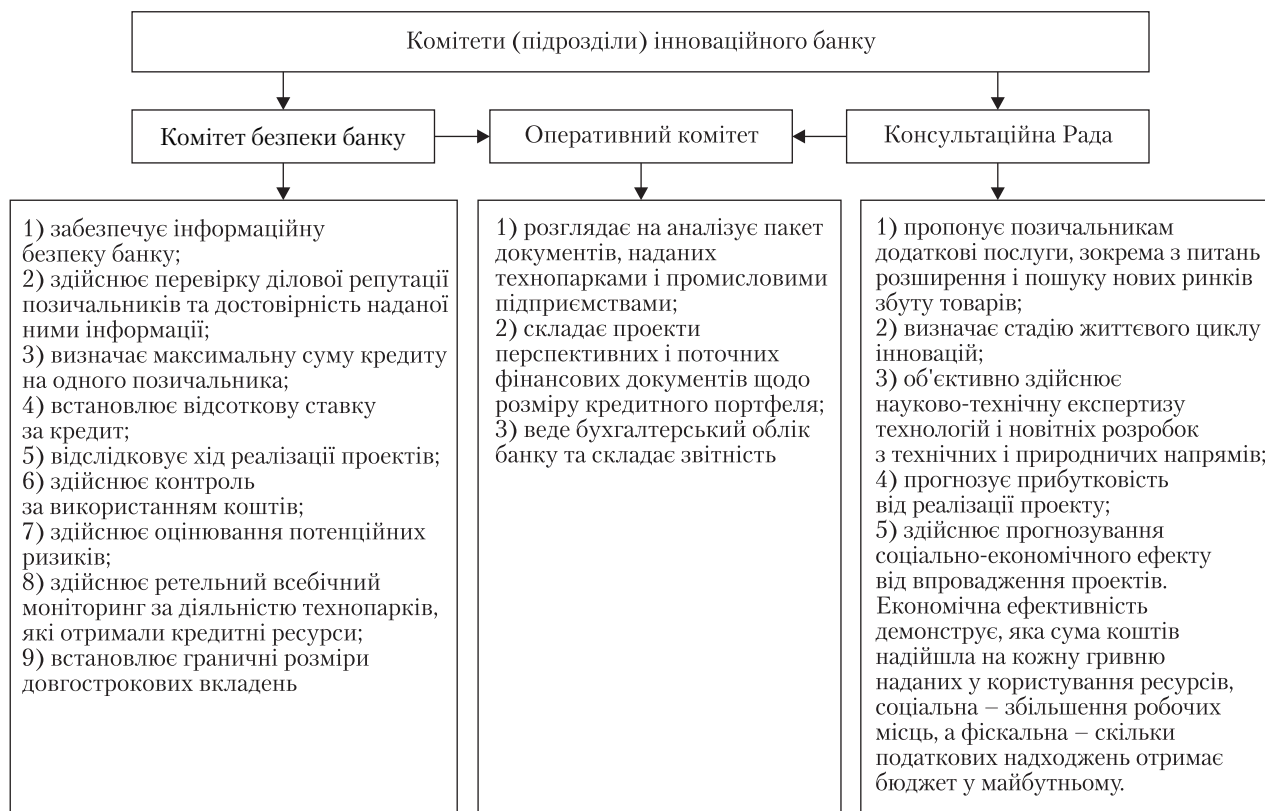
Комітети (підрозділи) інноваційного банку

Комітет безпеки банку

Оперативний комітет

Консультаційна Рада

1) забезпечує інформаційну безпеку банку;
2) здійснює перевірку ділової репутації позичальників та достовірність наданої ними інформації;
3) визначає максимальну суму кредиту на одного позичальника;
4) встановлює відсоткову ставку за кредит;
5) відслідковує хід реалізації проектів;
6) здійснює контроль за використанням коштів;
7) здійснює оцінювання потенційних ризиків;
8) здійснює ретельний всебічний моніторинг за діяльністю технопарків, які отримали кредитні ресурси;
9) встановлює граничні розміри довгострокових вкладень

1) розглядає на аналізує пакет документів, наданих технопарками і промисловими підприємствами;
2) складає проекти перспективних і поточних фінансових документів щодо розміру кредитного портфеля;
3) веде бухгалтерський облік банку та складає звітність

1) пропонує позичальникам додаткові послуги, зокрема з питань розширення і пошуку нових ринків збуту товарів;
2) визначає стадію життєвого циклу інновацій;
3) об'єктивно здійснює науково-технічну експертизу технологій і новітніх розробок з технічних і природничих напрямів;
4) прогнозує прибутковість від реалізації проекту;
5) здійснює прогнозування соціально-економічного ефекту від впровадження проектів. Економічна ефективність демонструє, яка сума коштів надійшла на кожну гривню наданих у користування ресурсів, соціальна – збільшення робочих місць, а фіскальна – скільки податкових надходжень отримає бюджет у майбутньому.